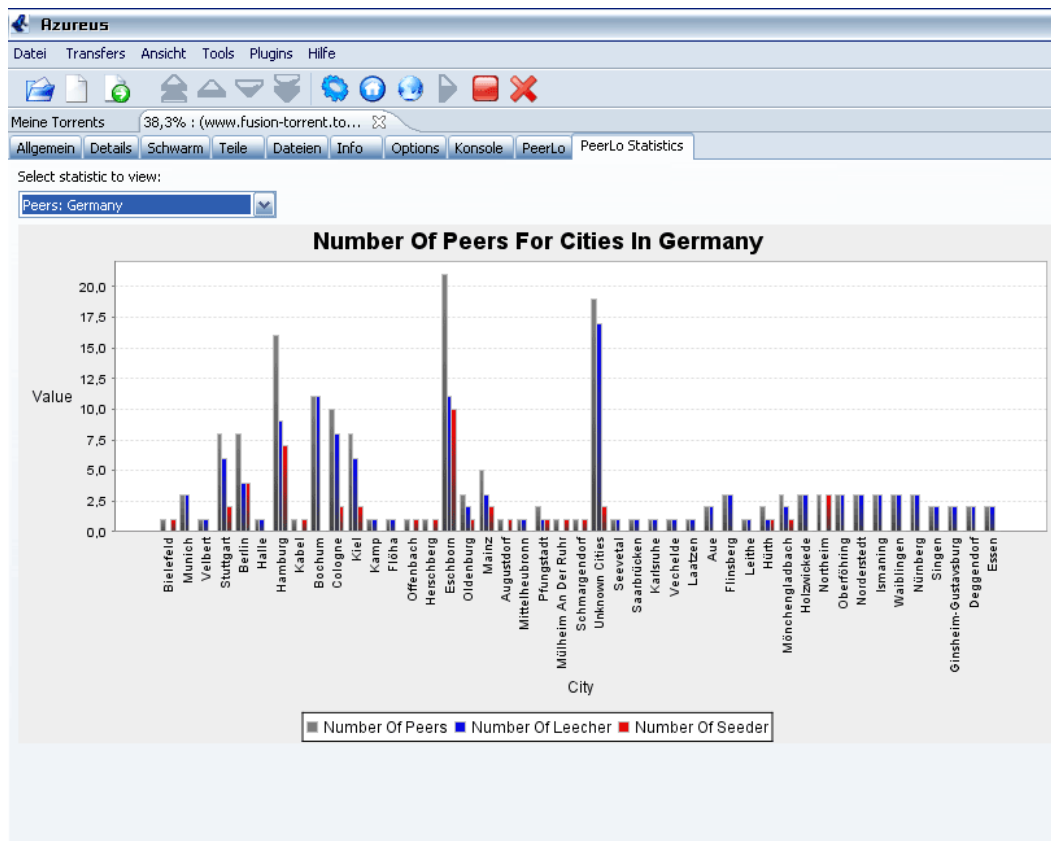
Azureus

Datei Transfers Ansicht Tools Plugins Hilfe

Meine Torrents | 38,3% : (www.fusion-torrent.to...

Allgemein | Details | Schwarm | Teile | Dateien | Info | Options | Konsole | PeerLo | PeerLo Statistics

Select statistic to view:

Peers: Germany

Number Of Peers For Cities In Germany

Value

20,0
17,5
15,0
12,5
10,0
7,5
5,0
2,5
0,0

Bielefeld Munich Velbert Stuttgart Berlin Halle Hamburg Kabel Bochum Cologne Kiel Kamp Flöha Offenbach Herschberg Eschborn Oldenburg Mainz Augustdorf Mittelheubronn Pfungstadt Mülheim An Der Ruhr Schmargendorf Unknown Cities Seevetal Saarbrücken Karlsruhe Vechelde Laatzen Aue Flinsberg Leithe Hürth Mönchengladbach Holzwickede Northeim Oberföhring Norderstedt Ismaning Waiblingen Nürnberg Singen Ginsheim-Gustavsburg Deggendorf Essen

City

Number Of Peers | Number Of Leecher | Number Of Seeder